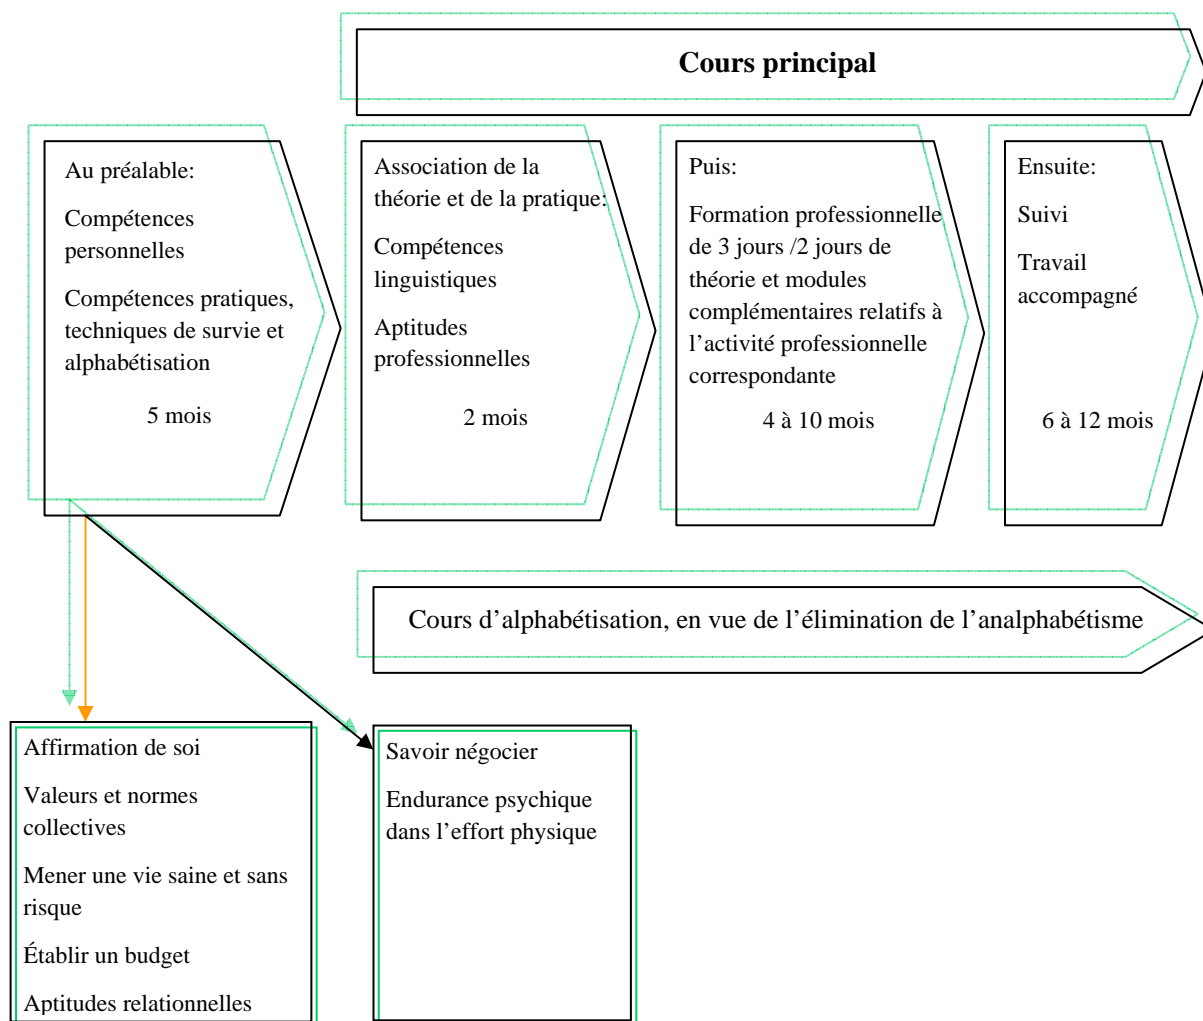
Cours principal

Au préalable:

Compétences personnelles

Compétences pratiques, techniques de survie et alphabétisation

5 mois

Association de la théorie et de la pratique:

Compétences linguistiques

Aptitudes professionnelles

2 mois

Puis:

Formation professionnelle de 3 jours /2 jours de théorie et modules complémentaires relatifs à l'activité professionnelle correspondante

4 à 10 mois

Ensuite:

Suivi

Travail accompagné

6 à 12 mois

Cours d'alphabétisation, en vue de l'élimination de l'analphabétisme

Affirmation de soi

Valeurs et normes collectives

Mener une vie saine et sans risque

Établir un budget

Aptitudes relationnelles

Savoir négocier

Endurance psychique dans l'effort physique